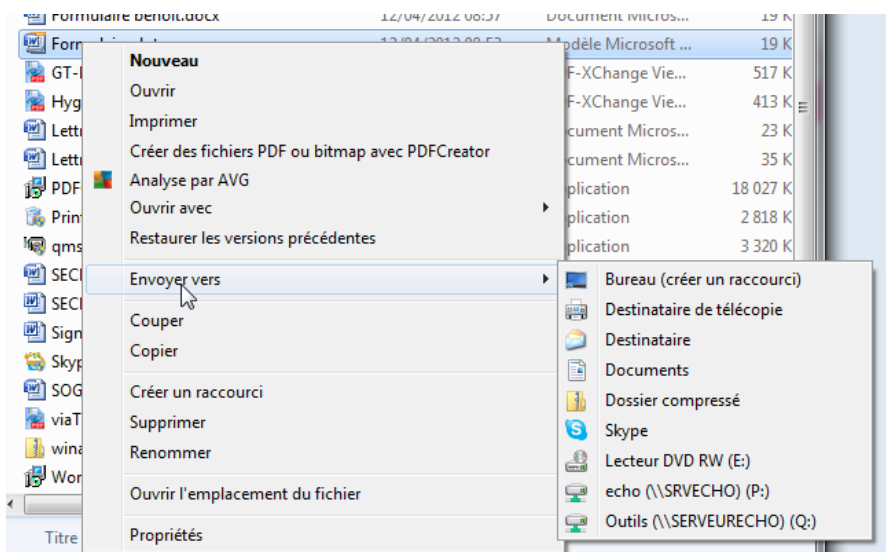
Formulaire benoit.docx 12/04/2012 08:57 Document Micros... 19 K
Form 12/04/2012 08:53 Modèle Microsoft ... 19 K
GT-I F-XChange Vie... 517 K
Hyg F-XChange Vie... 413 K
Lett cument Micros... 23 K
Lett cument Micros... 35 K
PDF plication 18 027 K
Print plication 2 818 K
qms plication 3 320 K
SECI
SECI
Sign
Skyp
SOG
viaT
wina
Wor
Titre

Nouveau
Ouvrir
Imprimer
Créer des fichiers PDF ou bitmap avec PDFCreator
Analyse par AVG
Ouvrir avec
Restaurer les versions précédentes
Envoyer vers
Couper
Copier
Créer un raccourci
Supprimer
Renommer
Ouvrir l'emplacement du fichier
Propriétés

Bureau (créer un raccourci)
Destinataire de télécopie
Destinataire
Documents
Dossier compressé
Skype
Lecteur DVD RW (E:)
echo (\\SRVECHO) (P:)
Outils (\\SERVEURECHO) (Q:)